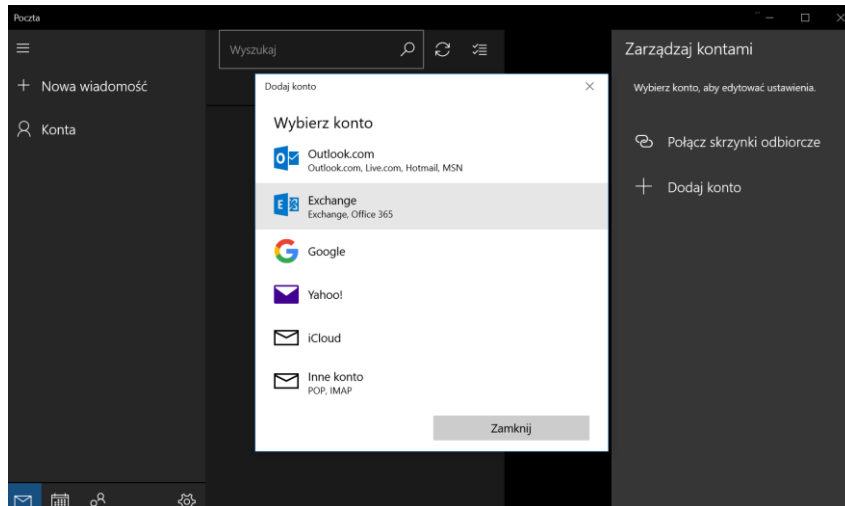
Poczta

Nowa wiadomość

Konta

Wyszukaj

Dodaj konto

Wybierz konto

Outlook.com
Outlook.com, Live.com, Hotmail, MSN

Exchange
Exchange, Office 365

Google

Yahoo!

iCloud

Inne konto
POP, IMAP

Zamknij

Zarządzaj kontami

Wybierz konto, aby edytować ustawienia.

Połącz skrzynki odbiorcze

Dodaj konto